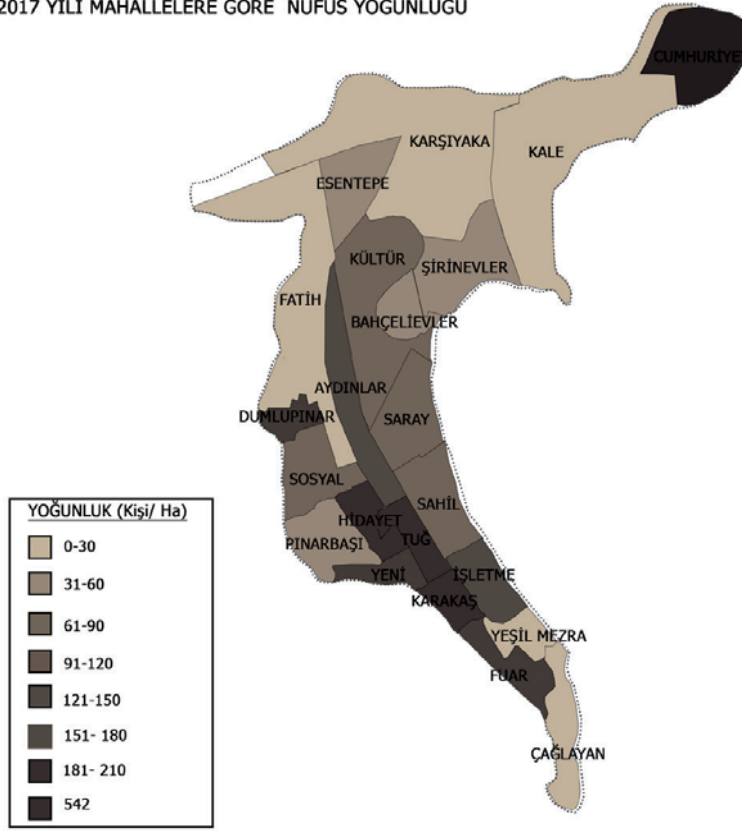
2017 YILI MAHALLELERE GÖRE NÜFUS YOĞUNLUĞU

CUMHURİYE
KARŞIYAKA
KALE
ESENTEPE
KÜLTÜR
ŞİRİNEVLER
FATİH
BAHÇELİEVLER
AYDINLAR
DUMLUPINAR
SARAY
SOSYAL
SAHİL
HİDAYET
TUĞ
PINARBAŞI
YENİ
İŞLETME
KARAKAŞ
YEŞİL MEZRA
FUAR
ÇAĞLAYAN

YOĞUNLUK (Kişi/ Ha)
0-30
31-60
61-90
91-120
121-150
151- 180
181- 210
542